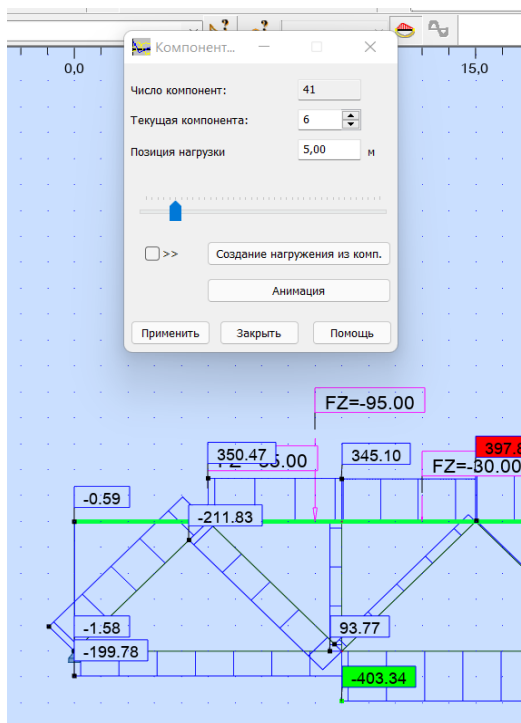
0,0

15,0

Компонент...

Число компонент: 41

Текущая компонента: 6

Позиция нагрузки 5,00 м

>>

Создание нагружения из комп.

Анимация

Применить

Закрыть

Помощь

FZ=-95.00

350.47

FZ=-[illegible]5.00

345.10

FZ=-30.00

397.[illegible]

-0.59

-211.83

-1.58

93.77

-199.78

-403.34